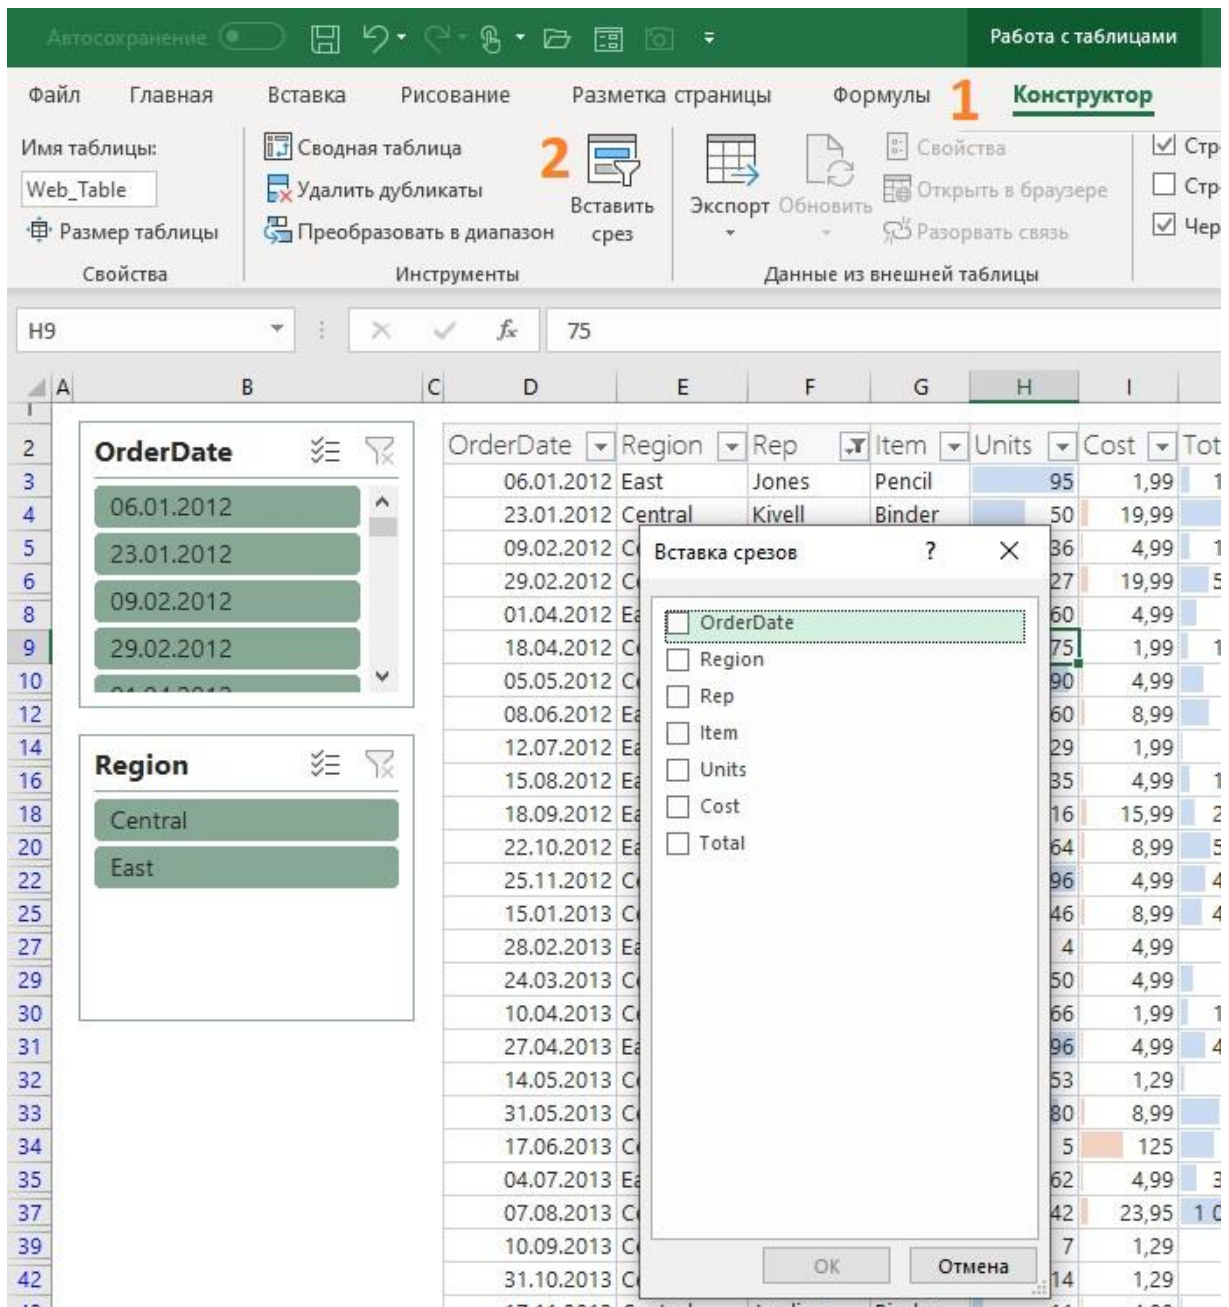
Автосохранение

Работа с таблицами

Файл Главная Вставка Рисование Разметка страницы Формулы 1 Конструктор

Имя таблицы:
Web_Table
Размер таблицы
Свойства

Сводная таблица
Удалить дубликаты
Преобразовать в диапазон
2 Вставить срез
Инструменты

Экспорт Обновить
Свойства
Открыть в браузере
Разорвать связь
Данные из внешней таблицы

Стр
Стр
Чер

H9 75

| | A | B | C | D | E | F | G | H | I |
|---|---|---|---|---|---|---|---|---|---|
| 2 | | | | OrderDate | Region | Rep | Item | Units | Cost | Tot |
| 3 | | | | 06.01.2012 | East | Jones | Pencil | 95 | 1,99 | 1 |
| 4 | | | | 23.01.2012 | Central | Kivell | Binder | 50 | 19,99 | |
| 5 | | | | 09.02.2012 | C | | | 36 | 4,99 | 1 |
| 6 | | | | 29.02.2012 | C | | | 27 | 19,99 | 5 |
| 8 | | | | 01.04.2012 | Ea | | | 60 | 4,99 | |
| 9 | | | | 18.04.2012 | C | | | 75 | 1,99 | 1 |
| 10 | | | | 05.05.2012 | C | | | 90 | 4,99 | |
| 12 | | | | 08.06.2012 | Ea | | | 60 | 8,99 | |
| 14 | | | | 12.07.2012 | Ea | | | 29 | 1,99 | |
| 16 | | | | 15.08.2012 | Ea | | | 35 | 4,99 | 1 |
| 18 | | | | 18.09.2012 | Ea | | | 16 | 15,99 | 2 |
| 20 | | | | 22.10.2012 | Ea | | | 64 | 8,99 | 5 |
| 22 | | | | 25.11.2012 | C | | | 96 | 4,99 | 4 |
| 25 | | | | 15.01.2013 | C | | | 46 | 8,99 | 4 |
| 27 | | | | 28.02.2013 | Ea | | | 4 | 4,99 | |
| 29 | | | | 24.03.2013 | C | | | 50 | 4,99 | |
| 30 | | | | 10.04.2013 | C | | | 66 | 1,99 | 1 |
| 31 | | | | 27.04.2013 | Ea | | | 96 | 4,99 | 4 |
| 32 | | | | 14.05.2013 | C | | | 53 | 1,29 | |
| 33 | | | | 31.05.2013 | C | | | 80 | 8,99 | |
| 34 | | | | 17.06.2013 | C | | | 5 | 125 | |
| 35 | | | | 04.07.2013 | Ea | | | 62 | 4,99 | 3 |
| 37 | | | | 07.08.2013 | C | | | 42 | 23,95 | 1 0 |
| 39 | | | | 10.09.2013 | C | | | 7 | 1,29 | |
| 42 | | | | 31.10.2013 | C | | | 14 | 1,29 | |

OrderDate
06.01.2012
23.01.2012
09.02.2012
29.02.2012

Region
Central
East

Вставка срезов ? ✕
OrderDate
Region
Rep
Item
Units
Cost
Total
ОК Отмена